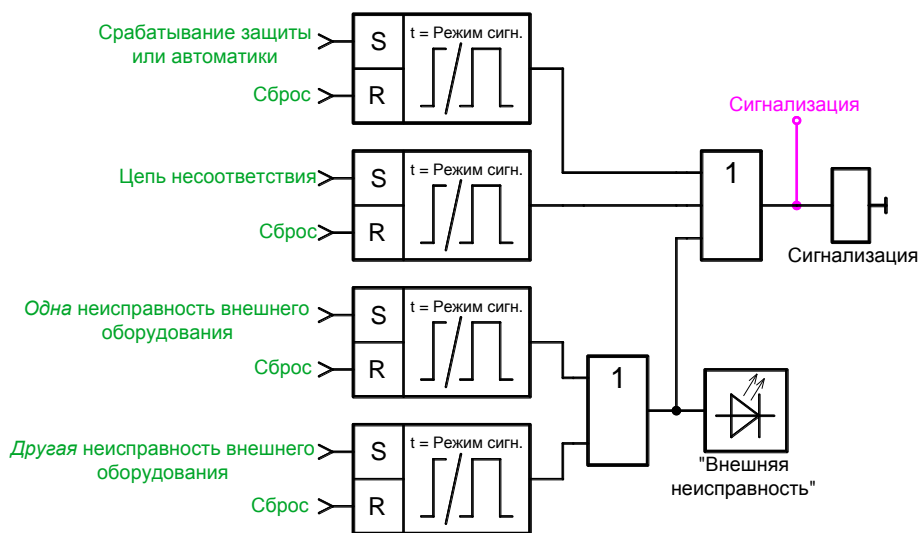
Срабатывание защиты или автоматики

S

t = Режим сигн.

Сброс

R

Цепь несоответствия

S

t = Режим сигн.

Сброс

R

Сигнализация

1

Сигнализация

Одна неисправность внешнего оборудования

S

t = Режим сигн.

Сброс

R

1

Другая неисправность внешнего оборудования

S

t = Режим сигн.

Сброс

R

"Внешняя неисправность"